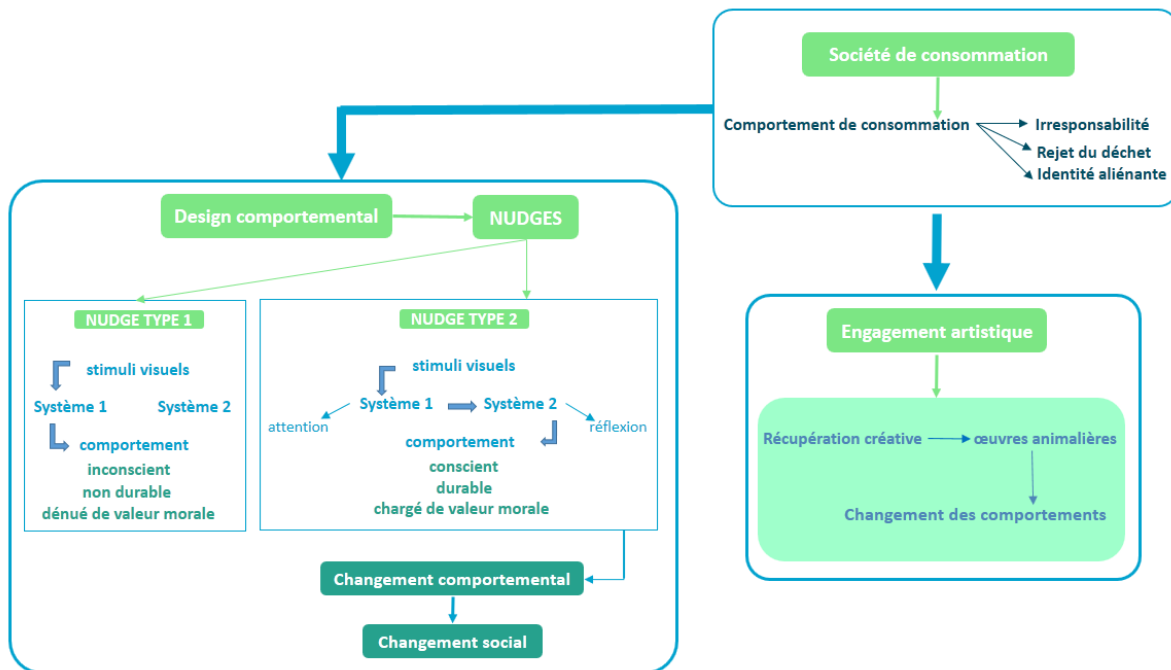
Société de consommation

Comportement de consommation

Irresponsabilité

Rejet du déchet

Identité aliénante

Design comportemental

NUDGES

NUDGE TYPE 1

stimuli visuels

Système 1

Système 2

comportement

inconscient

non durable

dénué de valeur morale

NUDGE TYPE 2

stimuli visuels

Système 1

Système 2

attention

réflexion

comportement

conscient

durable

chargé de valeur morale

Changement comportemental

Changement social

Engagement artistique

Récupération créative

œuvres animalières

Changement des comportements